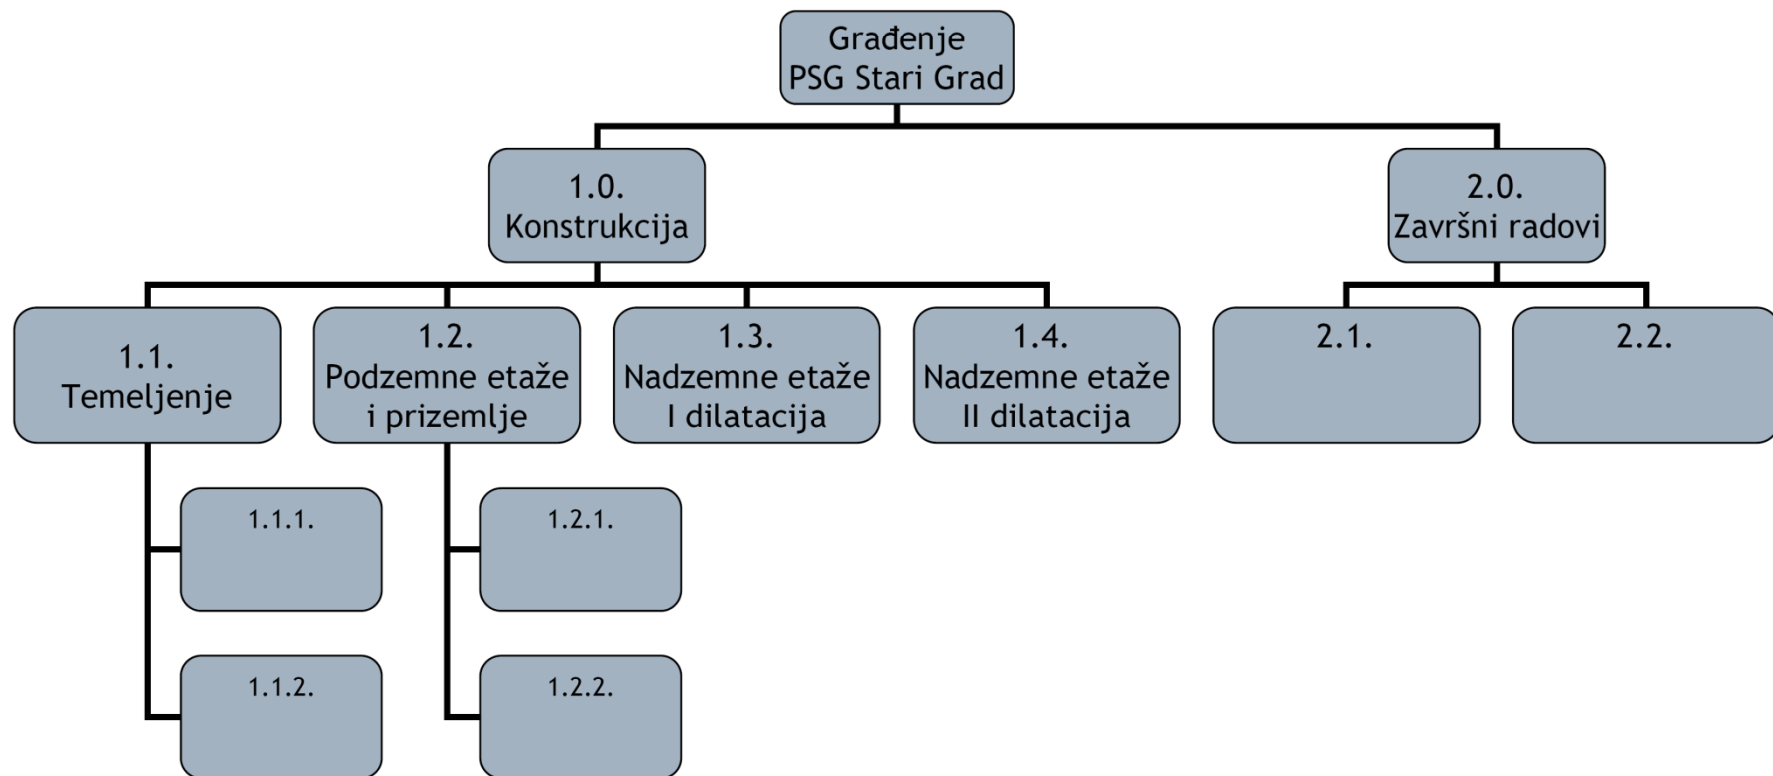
Građenje
PSG Stari Grad

1.0.
Konstrukcija

2.0.
Završni radovi

1.1.
Temeljenje

1.2.
Podzemne etaže
i prizemlje

1.3.
Nadzemne etaže
I dilatacija

1.4.
Nadzemne etaže
II dilatacija

2.1.

2.2.

1.1.1.

1.1.2.

1.2.1.

1.2.2.